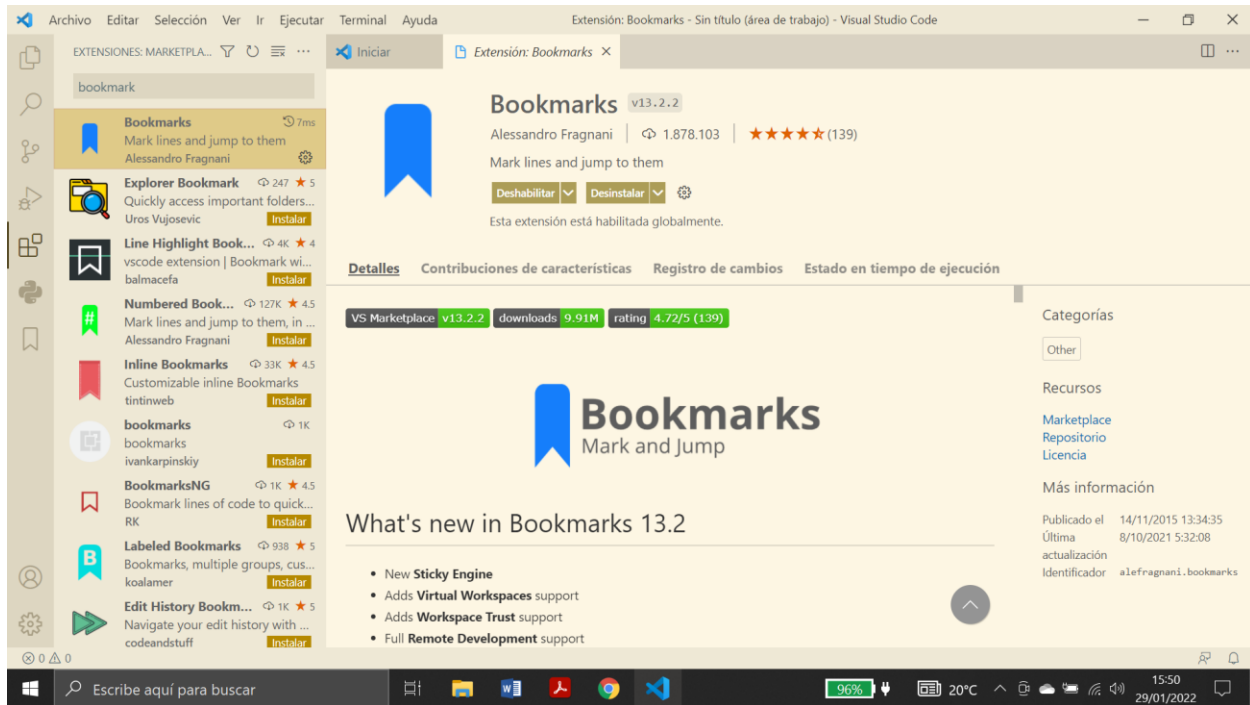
Archivo Editar Selección Ver Ir Ejecutar Terminal Ayuda    Extensión: Bookmarks - Sin título (área de trabajo) - Visual Studio Code

EXTENSIONES: MARKETPLA...

bookmark

Bookmarks 7ms
Mark lines and jump to them
Alessandro Fragnani

Explorer Bookmark 247 ★ 5
Quickly access important folders...
Uros Vujosevic Instalar

Line Highlight Book... 4K ★ 4
vscode extension | Bookmark wi...
balmacefa Instalar

Numbered Book... 127K ★ 4.5
Mark lines and jump to them, in ...
Alessandro Fragnani Instalar

Inline Bookmarks 33K ★ 4.5
Customizable inline Bookmarks
tintinweb Instalar

bookmarks 1K
bookmarks
ivankarpinskiy Instalar

BookmarksNG 1K ★ 4.5
Bookmark lines of code to quick...
RK Instalar

Labeled Bookmarks 938 ★ 5
Bookmarks, multiple groups, cus...
koalamer Instalar

Edit History Bookm... 1K ★ 5
Navigate your edit history with ...
codeandstuff Instalar

Iniciar    Extensión: Bookmarks ×

Bookmarks v13.2.2
Alessandro Fragnani | 1.878.103 | ★★★★★ (139)
Mark lines and jump to them
Deshabilitar Desinstalar
Esta extensión está habilitada globalmente.

Detalles Contribuciones de características Registro de cambios Estado en tiempo de ejecución

VS Marketplace v13.2.2 downloads 9.91M rating 4.72/5 (139)

Bookmarks
Mark and Jump

What's new in Bookmarks 13.2

• New **Sticky Engine**
• Adds **Virtual Workspaces** support
• Adds **Workspace Trust** support
• Full **Remote Development** support

Categorías
Other

Recursos
Marketplace
Repositorio
Licencia

Más información
Publicado el 14/11/2015 13:34:35
Última actualización 8/10/2021 5:32:08
Identificador alefragnani.bookmarks

⊗ 0 ⚠ 0

Escribe aquí para buscar    96%    20°C    15:50 29/01/2022